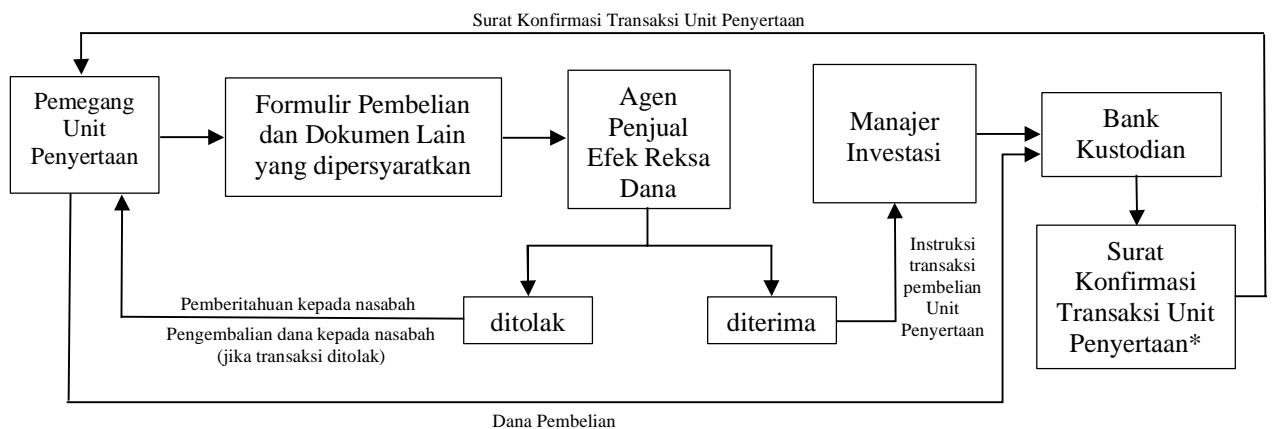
Surat Konfirmasi Transaksi Unit Penyertaan

Pemegang Unit Penyertaan

Formulir Pembelian dan Dokumen Lain yang dipersyaratkan

Agen Penjual Efek Reksa Dana

Manajer Investasi

Bank Kustodian

Surat Konfirmasi Transaksi Unit Penyertaan*

Instruksi transaksi pembelian Unit Penyertaan

Pemberitahuan kepada nasabah

ditolak

diterima

Pengembalian dana kepada nasabah (jika transaksi ditolak)

Dana Pembelian